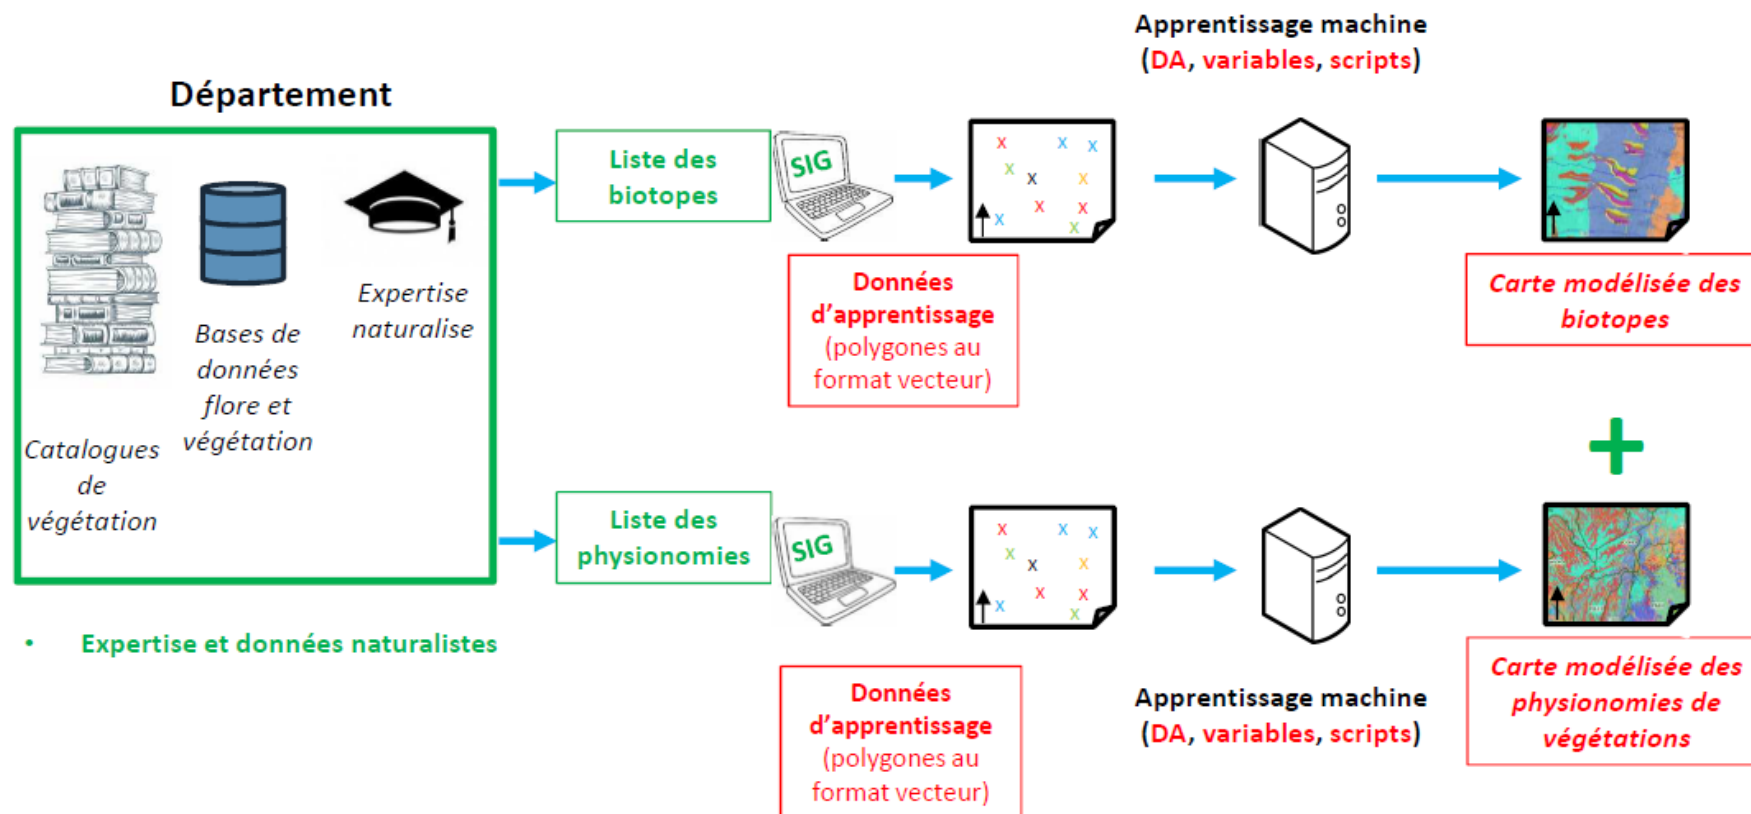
Département

Catalogues de végétation

Bases de données flore et végétation

Expertise naturalise

• Expertise et données naturalistes

Liste des biotopes

SIG

Données d'apprentissage (polygones au format vecteur)

Apprentissage machine (DA, variables, scripts)

Carte modélisée des biotopes

+

Liste des physionomies

SIG

Données d'apprentissage (polygones au format vecteur)

Apprentissage machine (DA, variables, scripts)

Carte modélisée des physionomies de végétations